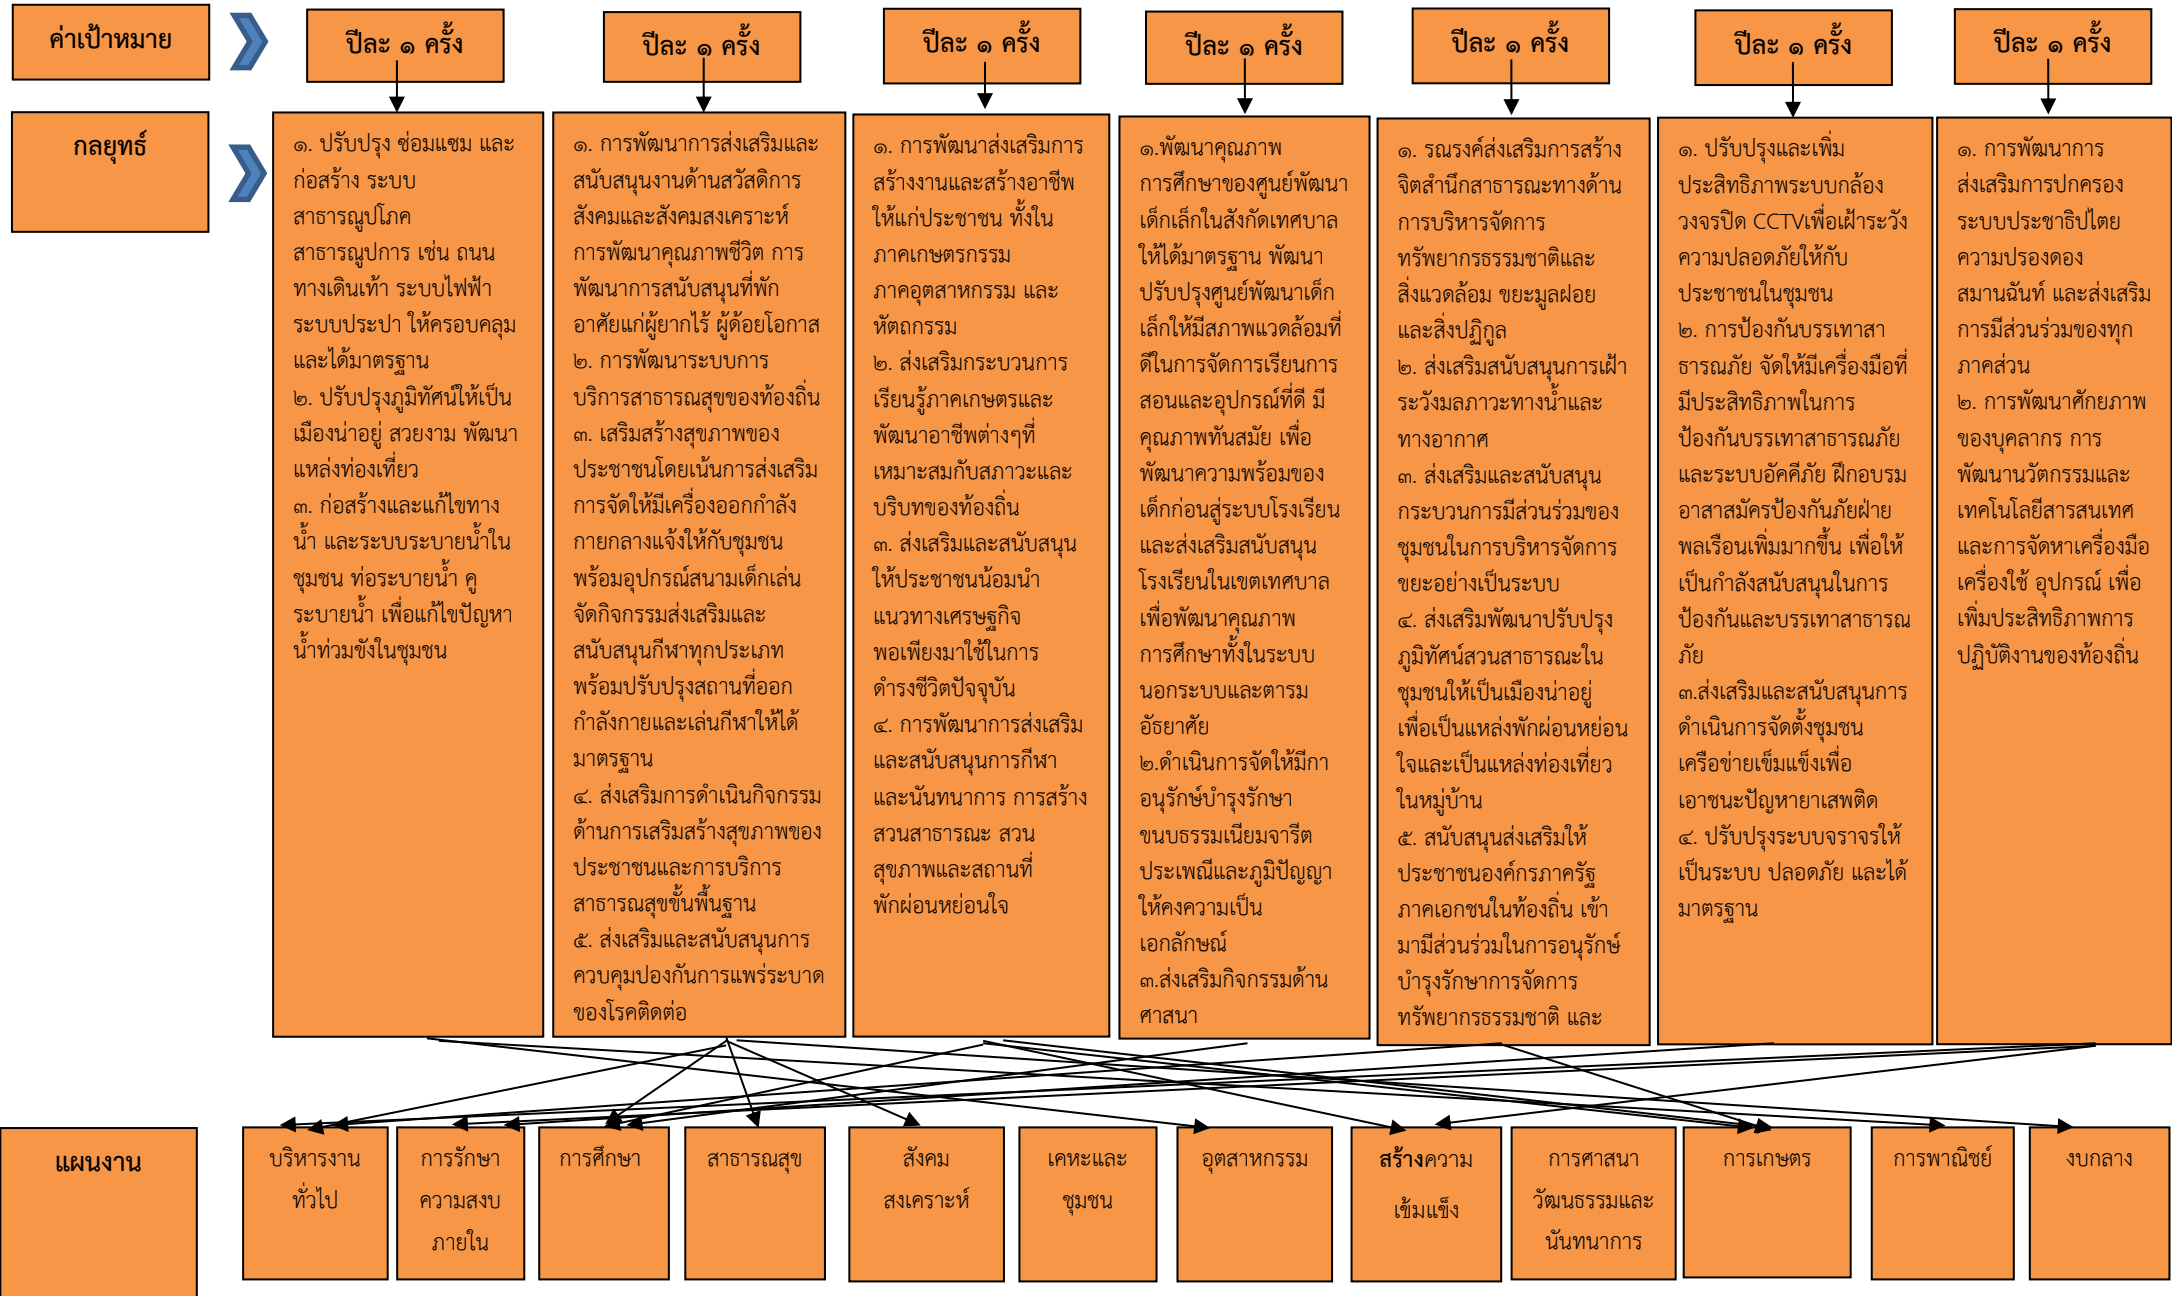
ค่าเป้าหมาย

ปีละ ๑ ครั้ง

ปีละ ๑ ครั้ง

ปีละ ๑ ครั้ง

ปีละ ๑ ครั้ง

ปีละ ๑ ครั้ง

ปีละ ๑ ครั้ง

ปีละ ๑ ครั้ง

กลยุทธ์

๑. ปรับปรุง ซ่อมแซม และก่อสร้าง ระบบสาธารณูปโภค สาธารณูปการ เช่น ถนน ทางเดินเท้า ระบบไฟฟ้า ระบบประปา ให้ครอบคลุมและได้มาตรฐาน
๒. ปรับปรุงภูมิทัศน์ให้เป็นเมืองน่าอยู่ สวยงาม พัฒนาแหล่งท่องเที่ยว
๓. ก่อสร้างและแก้ไขทางน้ำ และระบบระบายน้ำในชุมชน ท่อระบายน้ำ คูระบายน้ำ เพื่อแก้ไขปัญหาน้ำท่วมขังในชุมชน

๑. การพัฒนาการส่งเสริมและสนับสนุนงานด้านสวัสดิการสังคมและสังคมสงเคราะห์ การพัฒนาคุณภาพชีวิต การพัฒนาการสนับสนุนที่พักอาศัยแก่ผู้ยากไร้ ผู้ด้อยโอกาส
๒. การพัฒนาระบบการบริการสาธารณสุขของท้องถิ่น
๓. เสริมสร้างสุขภาพของประชาชนโดยเน้นการส่งเสริมการจัดให้มีเครื่องออกกำลังกายกลางแจ้งให้กับชุมชน พร้อมอุปกรณ์สนามเด็กเล่น จัดกิจกรรมส่งเสริมและสนับสนุนกีฬาทุกประเภท พร้อมปรับปรุงสถานที่ออกกำลังกายและเล่นกีฬาให้ได้มาตรฐาน
๔. ส่งเสริมการดำเนินกิจกรรมด้านการเสริมสร้างสุขภาพของประชาชนและการบริการสาธารณสุขขั้นพื้นฐาน
๕. ส่งเสริมและสนับสนุนการควบคุมป้องกันการแพร่ระบาดของโรคติดต่อ

๑. การพัฒนาส่งเสริมการสร้างงานและสร้างอาชีพให้แก่ประชาชน ทั้งในภาคเกษตรกรรม ภาคอุตสาหกรรม และหัตถกรรม
๒. ส่งเสริมกระบวนการเรียนรู้ภาคเกษตรและพัฒนาอาชีพต่างๆที่เหมาะสมกับสภาวะและบริบทของท้องถิ่น
๓. ส่งเสริมและสนับสนุนให้ประชาชนน้อมนำแนวทางเศรษฐกิจพอเพียงมาใช้ในการดำรงชีวิตปัจจุบัน
๔. การพัฒนาการส่งเสริมและสนับสนุนการกีฬาและนันทนาการ การสร้างสวนสาธารณะ สวนสุขภาพและสถานที่พักผ่อนหย่อนใจ

๑.พัฒนาคุณภาพการศึกษาของศูนย์พัฒนาเด็กเล็กในสังกัดเทศบาลให้ได้มาตรฐาน พัฒนาปรับปรุงศูนย์พัฒนาเด็กเล็กให้มีสภาพแวดล้อมที่ดีในการจัดการเรียนการสอนและอุปกรณ์ที่ดี มีคุณภาพทันสมัย เพื่อพัฒนาความพร้อมของเด็กก่อนสู่ระบบโรงเรียน และส่งเสริมสนับสนุนโรงเรียนในเขตเทศบาล เพื่อพัฒนาคุณภาพการศึกษาทั้งในระบบ นอกระบบและตามอัธยาศัย
๒.ดำเนินการจัดให้มีการอนุรักษ์บำรุงรักษาขนบธรรมเนียมจารีตประเพณีและภูมิปัญญาให้คงความเป็นเอกลักษณ์
๓.ส่งเสริมกิจกรรมด้านศาสนา

๑. รณรงค์ส่งเสริมการสร้างจิตสำนึกสาธารณะทางด้านการบริหารจัดการทรัพยากรธรรมชาติและสิ่งแวดล้อม ขยะมูลฝอยและสิ่งปฏิกูล
๒. ส่งเสริมสนับสนุนการเฝ้าระวังมลภาวะทางน้ำและทางอากาศ
๓. ส่งเสริมและสนับสนุนกระบวนการมีส่วนร่วมของชุมชนในการบริหารจัดการขยะอย่างเป็นระบบ
๔. ส่งเสริมพัฒนาปรับปรุงภูมิทัศน์สวนสาธารณะในชุมชนให้เป็นเมืองน่าอยู่ เพื่อเป็นแหล่งพักผ่อนหย่อนใจและเป็นแหล่งท่องเที่ยวในหมู่บ้าน
๕. สนับสนุนส่งเสริมให้ประชาชนองค์กรภาครัฐ ภาคเอกชนในท้องถิ่น เข้ามามีส่วนร่วมในการอนุรักษ์บำรุงรักษาการจัดการทรัพยากรธรรมชาติ และ

๑. ปรับปรุงและเพิ่มประสิทธิภาพระบบกล้องวงจรปิด CCTVเพื่อเฝ้าระวังความปลอดภัยให้กับประชาชนในชุมชน
๒. การป้องกันบรรเทาสาธารณภัย จัดให้มีเครื่องมือที่มีประสิทธิภาพในการป้องกันบรรเทาสาธารณภัยและระบบอัคคีภัย ฝึกอบรมอาสาสมัครป้องกันภัยฝ่ายพลเรือนเพิ่มมากขึ้น เพื่อให้เป็นกำลังสนับสนุนในการป้องกันและบรรเทาสาธารณภัย
๓.ส่งเสริมและสนับสนุนการดำเนินการจัดตั้งชุมชนเครือข่ายเข้มแข็งเพื่อเอาชนะปัญหายาเสพติด
๔. ปรับปรุงระบบจราจรให้เป็นระบบ ปลอดภัย และได้มาตรฐาน

๑. การพัฒนาการส่งเสริมการปกครองระบบประชาธิปไตย ความปรองดอง สมานฉันท์ และส่งเสริมการมีส่วนร่วมของทุกภาคส่วน
๒. การพัฒนาศักยภาพของบุคลากร การพัฒนานวัตกรรมและเทคโนโลยีสารสนเทศ และการจัดหาเครื่องมือเครื่องใช้ อุปกรณ์ เพื่อเพิ่มประสิทธิภาพการปฏิบัติงานของท้องถิ่น

แผนงาน

บริหารงานทั่วไป

การรักษาความสงบภายใน

การศึกษา

สาธารณสุข

สังคมสงเคราะห์

เคหะและชุมชน

อุตสาหกรรม

สร้างความเข้มแข็ง

การศาสนา วัฒนธรรมและนันทนาการ

การเกษตร

การพาณิชย์

งบกลาง